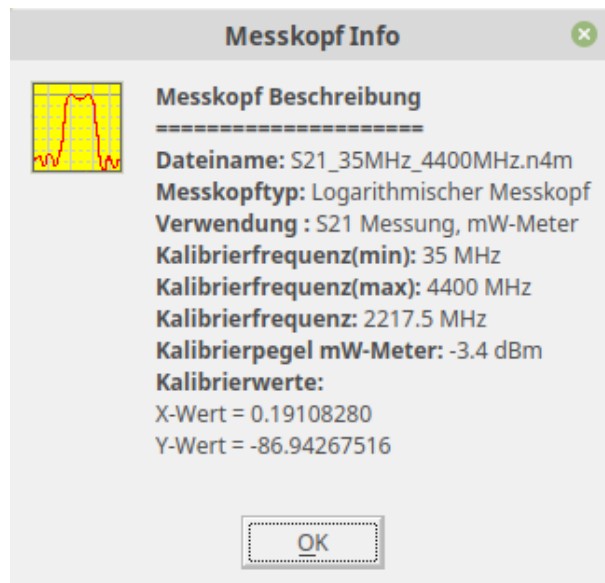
Messkopf Info

Messkopf Beschreibung
======================
Dateiname: S21_35MHz_4400MHz.n4m
Messkopftyp: Logarithmischer Messkopf
Verwendung : S21 Messung, mW-Meter
Kalibrierfrequenz(min): 35 MHz
Kalibrierfrequenz(max): 4400 MHz
Kalibrierfrequenz: 2217.5 MHz
Kalibrierpegel mW-Meter: -3.4 dBm
Kalibrierwerte:
X-Wert = 0.19108280
Y-Wert = -86.94267516

OK